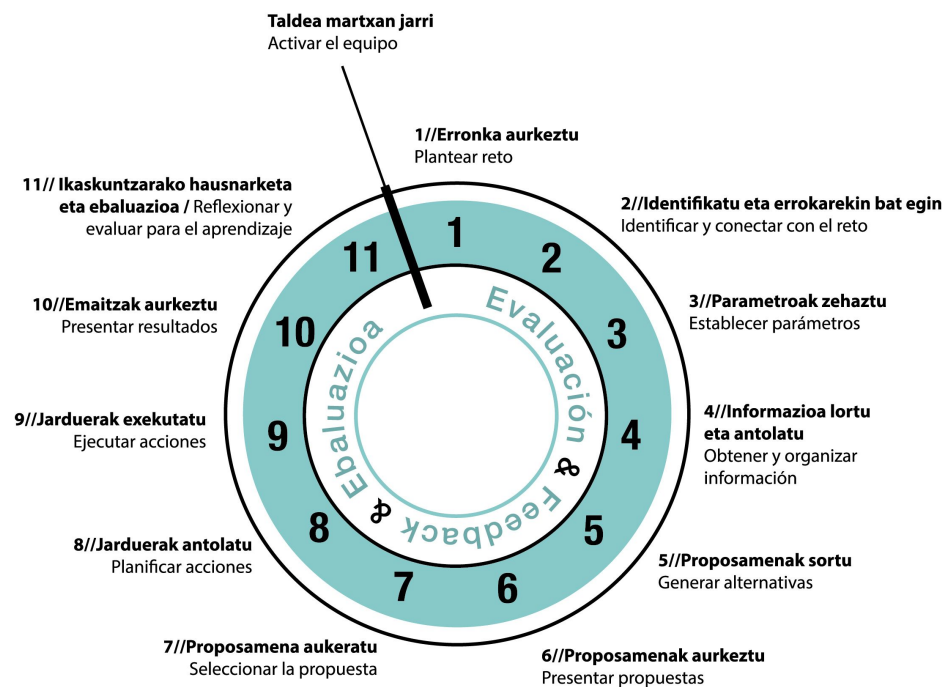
Taldea martxan jarri
Activar el equipo

1//Erronka aurkeztu
Plantear reto

2//Identifikatu eta errokarekin bat egin
Identificar y conectar con el reto

3//Parametroak zehaztu
Establecer parámetros

4//Informazioa lortu eta antolatu
Obtener y organizar información

5//Proposamenak sortu
Generar alternativas

6//Proposamenak aurkeztu
Presentar propuestas

7//Proposamena aukeratu
Seleccionar la propuesta

8//Jarduerak antolatu
Planificar acciones

9//Jarduerak exekutatu
Ejecutar acciones

10//Emaitzak aurkeztu
Presentar resultados

11// Ikaskuntzarako hausnarketa eta ebaluazioa / Reflexionar y evaluar para el aprendizaje

1
2
3
4
5
6
7
8
9
10
11

Evaluación & Feedback & Ebaluazioa